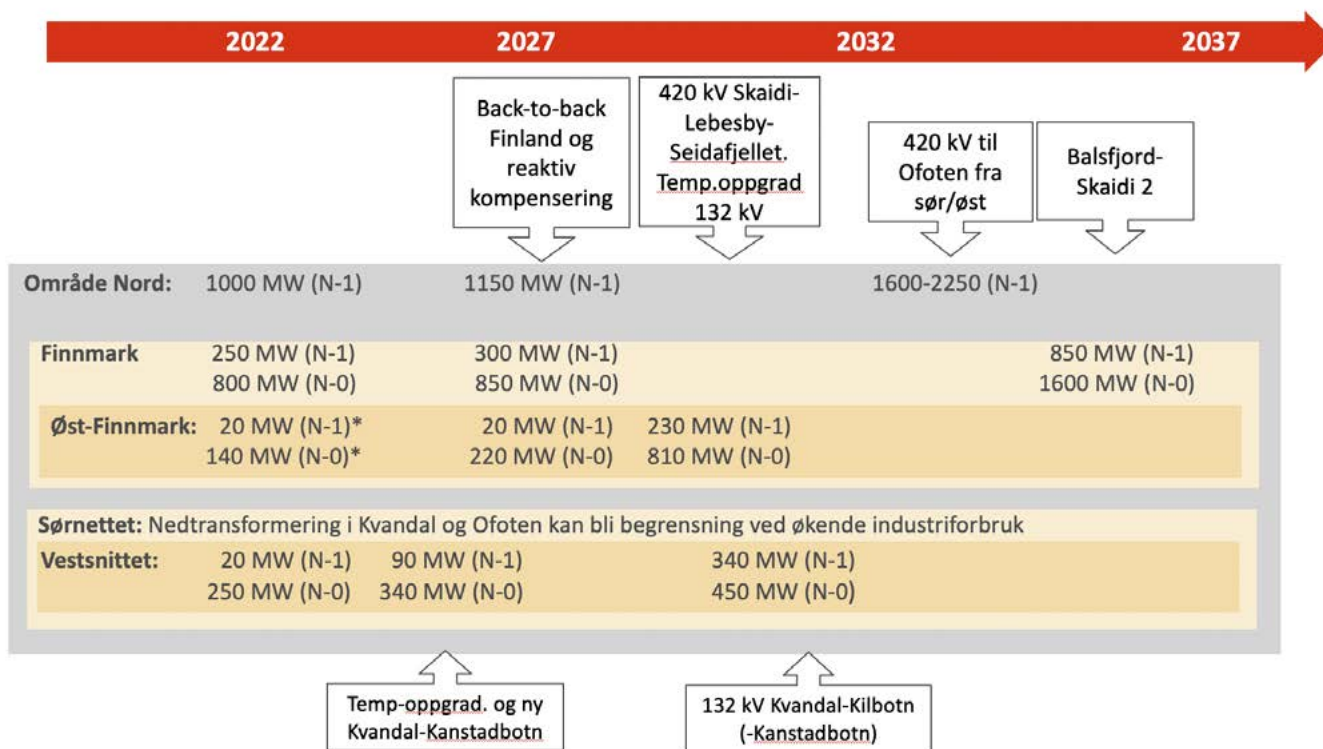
2022 2027 2032 2037

Back-to-back Finland og reaktiv kompensering

420 kV Skaidi-Lebesby-Seidafjellet. Temp.oppgrad 132 kV

420 kV til Ofoten fra sør/øst

Balsfjord-Skaidi 2

Område Nord: 1000 MW (N-1) 1150 MW (N-1) 1600-2250 (N-1)

Finnmark 250 MW (N-1) 800 MW (N-0) 300 MW (N-1) 850 MW (N-0) 850 MW (N-1) 1600 MW (N-0)

Øst-Finnmark: 20 MW (N-1)* 140 MW (N-0)* 20 MW (N-1) 220 MW (N-0) 230 MW (N-1) 810 MW (N-0)

Sørnettet: Nedtransformering i Kvandal og Ofoten kan bli begrensning ved økende industriforbruk

Vestsnittet: 20 MW (N-1) 250 MW (N-0) 90 MW (N-1) 340 MW (N-0) 340 MW (N-1) 450 MW (N-0)

Temp-oppgrad. og ny Kvandal-Kanstadbotn

132 kV Kvandal-Kilbotn (-Kanstadbotn)